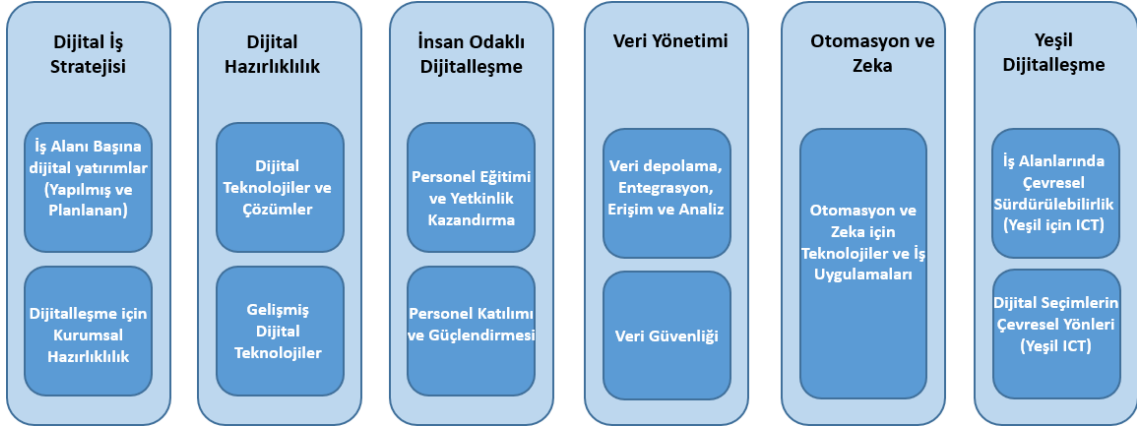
Dijital İş Stratejisi

İş Alanı Başına dijital yatırımlar (Yapılmış ve Planlanan)

Dijitalleşme için Kurumsal Hazırlıklılık

Dijital Hazırlıklılık

Dijital Teknolojiler ve Çözümler

Gelişmiş Dijital Teknolojiler

İnsan Odaklı Dijitalleşme

Personel Eğitimi ve Yetkinlik Kazandırma

Personel Katılımı ve Güçlendirmesi

Veri Yönetimi

Veri depolama, Entegrasyon, Erişim ve Analiz

Veri Güvenliği

Otomasyon ve Zeka

Otomasyon ve Zeka için Teknolojiler ve İş Uygulamaları

Yeşil Dijitalleşme

İş Alanlarında Çevresel Sürdürülebilirlik (Yeşil için ICT)

Dijital Seçimlerin Çevresel Yönleri (Yeşil ICT)